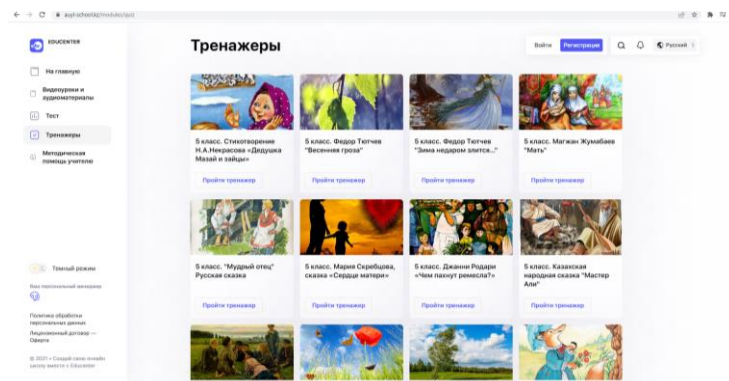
aupl.educenter.kz/modules/quiz

EDUCENTER

На главную

Видеоуроки и аудиоматериалы

Тест

Тренажеры

Методическая помощь учителю

Тренажеры

Войти Регистрация Русский

5 класс. Стихотворение Н.А.Некрасова «Дедушка Мазай и зайцы»

Пройти тренажер

5 класс. Федор Тютчев "Весенняя гроза"

Пройти тренажер

5 класс. Федор Тютчев "Зима недаром злится..."

Пройти тренажер

5 класс. Магжан Жумабаев "Мать"

Пройти тренажер

5 класс. "Мудрый отец" Русская сказка

Пройти тренажер

5 класс. Мария Скребцова, сказка «Сердце матери»

Пройти тренажер

5 класс. Джанни Родари «Чем пахнут ремесла?»

Пройти тренажер

5 класс. Казахская народная сказка "Мастер Али"

Пройти тренажер

Темный режим

Ваш персональный менеджер

Политика обработки персональных данных

Лицензионный договор — Оферта

© 2021 • Создай свою онлайн школу вместе с Educenter